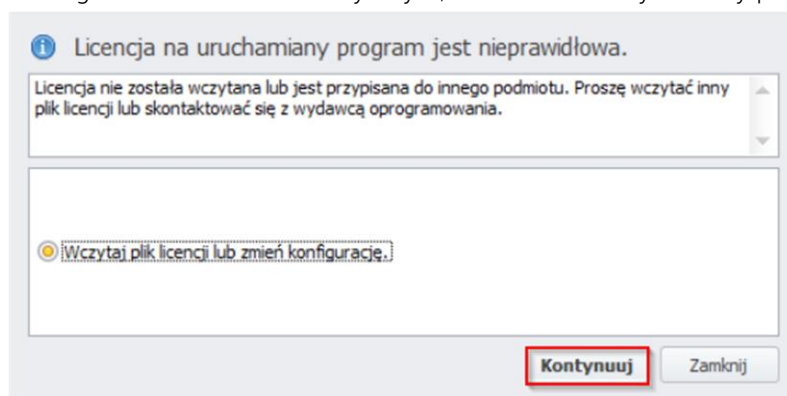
Licencja na uruchamiany program jest nieprawidłowa.

Licencja nie została wczytana lub jest przypisana do innego podmiotu. Proszę wczytać inny plik licencji lub skontaktować się z wydawcą oprogramowania.

Wczytaj plik licencji lub zmień konfigurację.

Kontynuuj

Zamknij